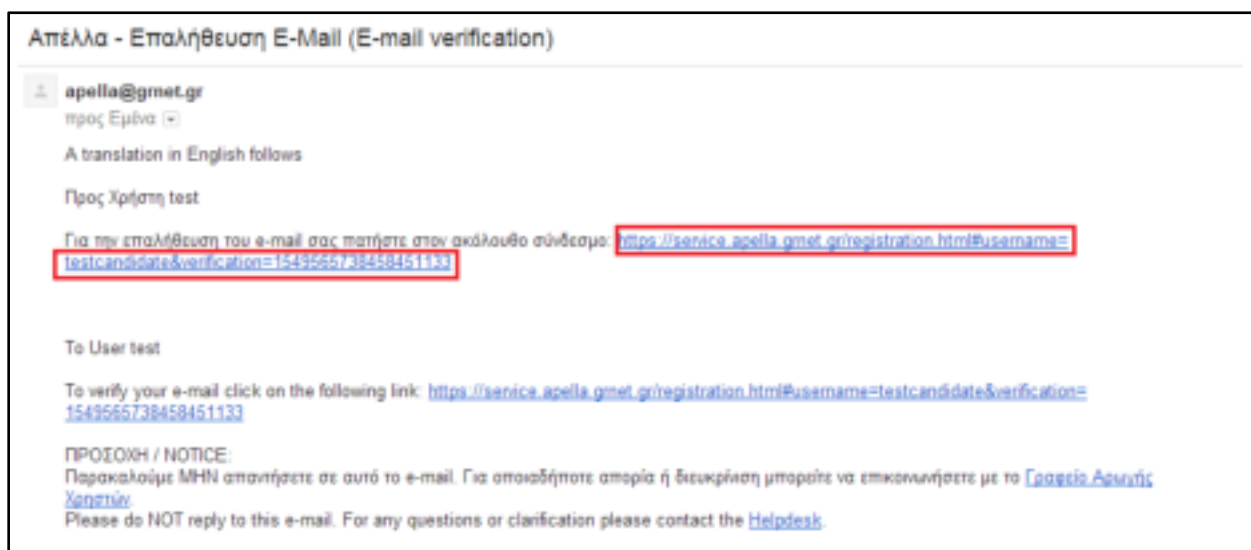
Απέλλα - Επαλήθευση E-Mail (E-mail verification)

apella@gmnet.gr
προς Εμένα

A translation in English follows

Προς Χρήστη test

Για την επαλήθευση του e-mail σας πατήστε στον ακόλουθο σύνδεσμο: https://service.apella.grnet.gr/registration.html#username=testcandidate&verification=1549565738458451133

To User test

To verify your e-mail click on the following link: https://service.apella.grnet.gr/registration.html#username=testcandidate&verification=1549565738458451133

ΠΡΟΣΟΧΗ / NOTICE:
Παρακαλούμε ΜΗΝ απαντήσετε σε αυτό το e-mail. Για οποιαδήποτε απορία ή διευκρίνιση μπορείτε να επικοινωνήσετε με το Γραφείο Αρωγής Χρηστών.
Please do NOT reply to this e-mail. For any questions or clarification please contact the Helpdesk.